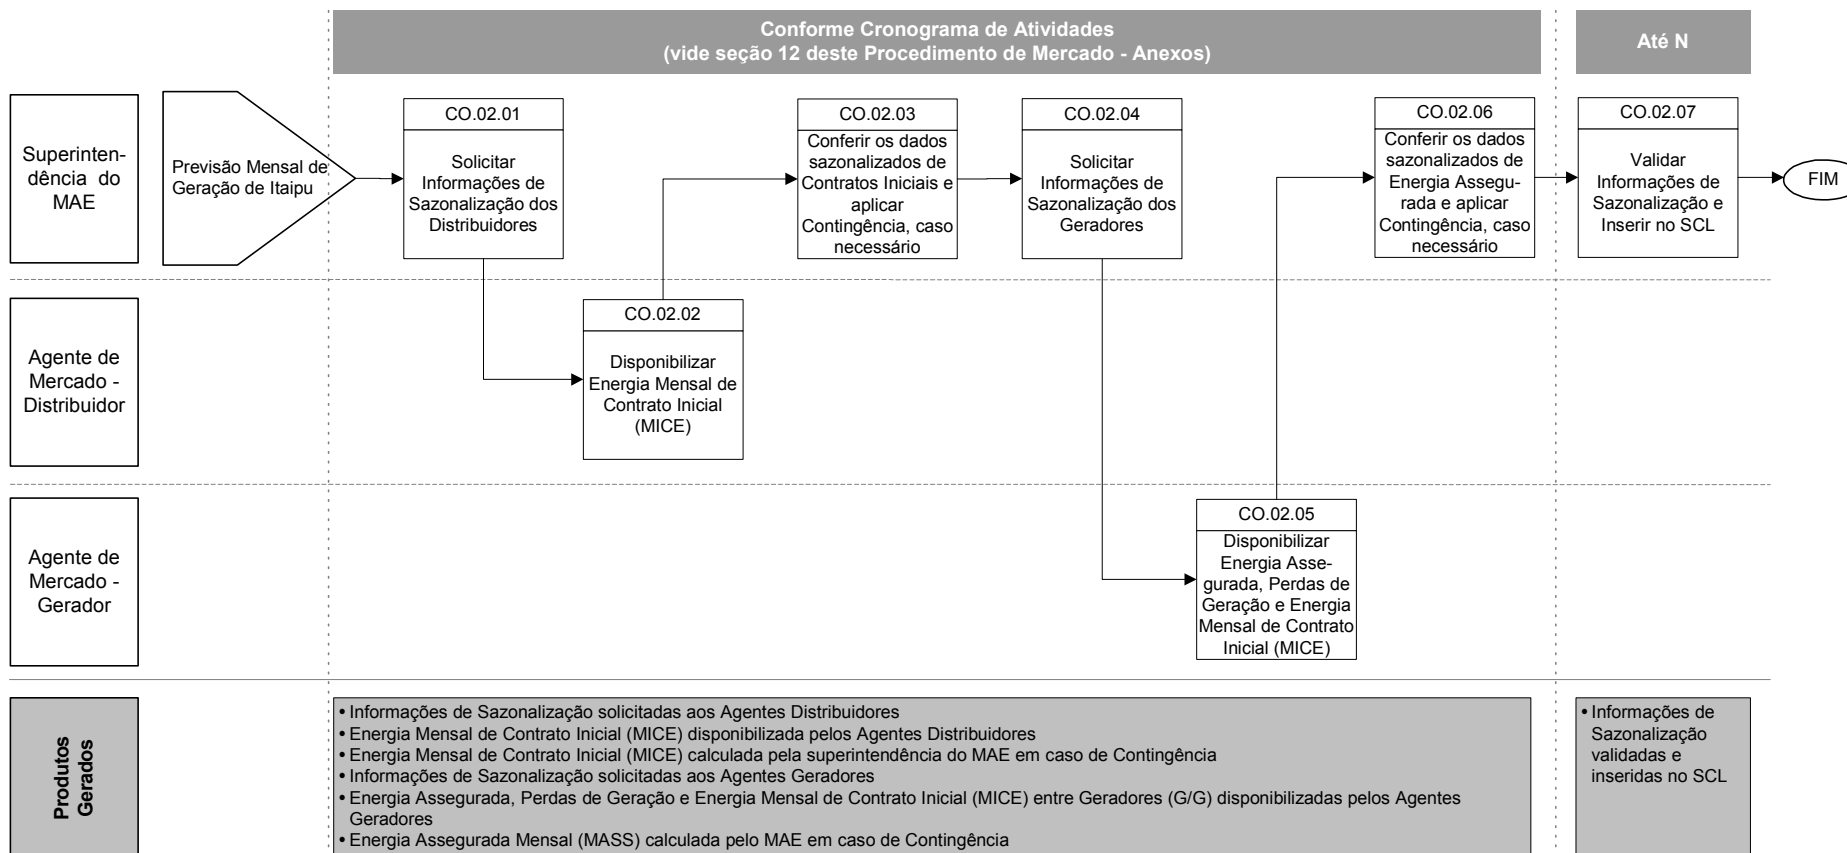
Conforme Cronograma de Atividades
(vide seção 12 deste Procedimento de Mercado - Anexos)

Até N

Superintendência do MAE

Previsão Mensal de Geração de Itaipu

CO.02.01
Solicitar Informações de Sazonalização dos Distribuidores

CO.02.03
Conferir os dados sazonalizados de Contratos Iniciais e aplicar Contingência, caso necessário

CO.02.04
Solicitar Informações de Sazonalização dos Geradores

CO.02.06
Conferir os dados sazonalizados de Energia Assegurada e aplicar Contingência, caso necessário

CO.02.07
Validar Informações de Sazonalização e Inserir no SCL

FIM

Agente de Mercado - Distribuidor

CO.02.02
Disponibilizar Energia Mensal de Contrato Inicial (MICE)

Agente de Mercado - Gerador

CO.02.05
Disponibilizar Energia Assegurada, Perdas de Geração e Energia Mensal de Contrato Inicial (MICE)

Produtos Gerados

• Informações de Sazonalização solicitadas aos Agentes Distribuidores
• Energia Mensal de Contrato Inicial (MICE) disponibilizada pelos Agentes Distribuidores
• Energia Mensal de Contrato Inicial (MICE) calculada pela superintendência do MAE em caso de Contingência
• Informações de Sazonalização solicitadas aos Agentes Geradores
• Energia Assegurada, Perdas de Geração e Energia Mensal de Contrato Inicial (MICE) entre Geradores (G/G) disponibilizadas pelos Agentes Geradores
• Energia Assegurada Mensal (MASS) calculada pelo MAE em caso de Contingência

• Informações de Sazonalização validadas e inseridas no SCL